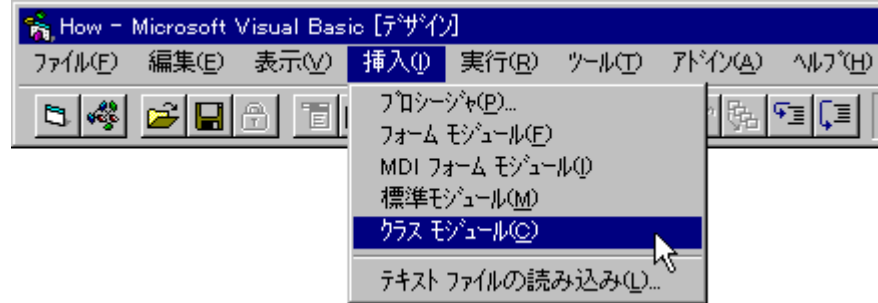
How - Microsoft Visual Basic [デザイン]

ファイル(F) 編集(E) 表示(V) 挿入(I) 実行(R) ツール(T) アドイン(A) ヘルプ(H)

プロシージャ(P)...
フォーム モジュール(F)
MDI フォーム モジュール(I)
標準モジュール(M)
クラス モジュール(C)
テキスト ファイルの読み込み(L)...